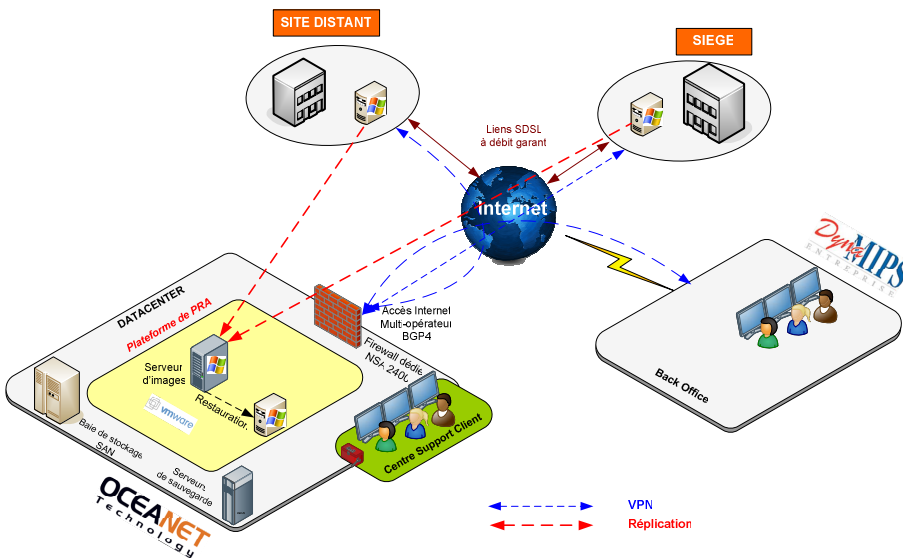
SITE DISTANT

SIEGE

Liens SDSL à débit garanti

internet

DynaMIPS ENTREPRISE

DATACENTER

Plateforme de PRA

Accès Internet Multi-opérateur BGP4

Firewall dédié NSA 2400

Serveur d'images

vmware

Restauration

Baie de stockage SAN

Serveur de sauvegarde

Centre Support Client

Back Office

OCEANET Technology

VPN

Réplication